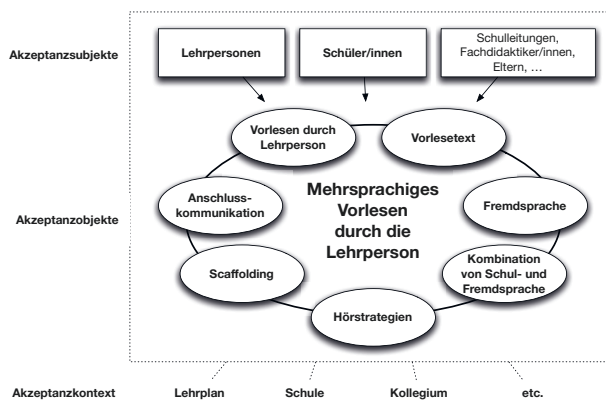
Akzeptanzsubjekte

Lehrpersonen

Schüler/innen

Schulleitungen, Fachdidaktiker/innen, Eltern, …

Vorlesen durch Lehrperson

Vorlesetext

Anschlusskommunikation

Mehrsprachiges Vorlesen durch die Lehrperson

Fremdsprache

Akzeptanzobjekte

Scaffolding

Kombination von Schul- und Fremdsprache

Hörstrategien

Akzeptanzkontext

Lehrplan

Schule

Kollegium

etc.